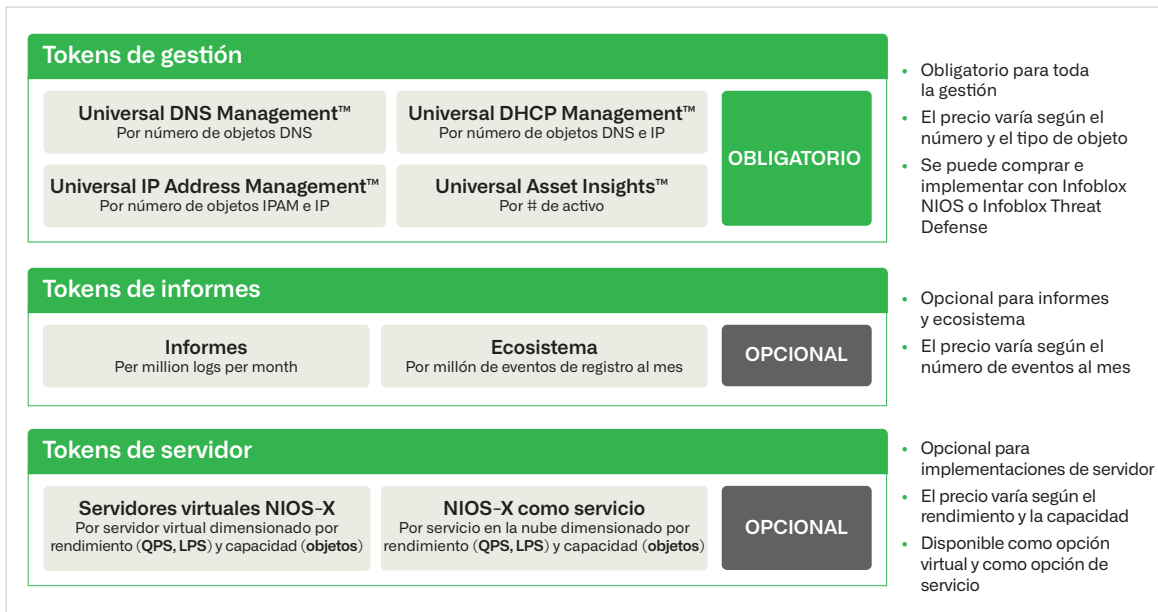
Tokens de gestión

Universal DNS Management™
Por número de objetos DNS

Universal DHCP Management™
Por número de objetos DNS e IP

OBLIGATORIO

Universal IP Address Management™
Por número de objetos IPAM e IP

Universal Asset Insights™
Por # de activo

• Obligatorio para toda la gestión
• El precio varía según el número y el tipo de objeto
• Se puede comprar e implementar con Infoblox NIOS o Infoblox Threat Defense

Tokens de informes

Informes
Per million logs per month

Ecosistema
Por millón de eventos de registro al mes

OPCIONAL

• Opcional para informes y ecosistema
• El precio varía según el número de eventos al mes

Tokens de servidor

Servidores virtuales NIOS-X
Por servidor virtual dimensionado por rendimiento (QPS, LPS) y capacidad (objetos)

NIOS-X como servicio
Por servicio en la nube dimensionado por rendimiento (QPS, LPS) y capacidad (objetos)

OPCIONAL

• Opcional para implementaciones de servidor
• El precio varía según el rendimiento y la capacidad
• Disponible como opción virtual y como opción de servicio